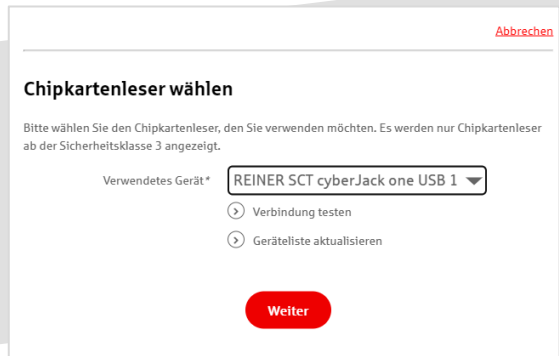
Abbrechen

Chipkartenleser wählen

Bitte wählen Sie den Chipkartenleser, den Sie verwenden möchten. Es werden nur Chipkartenleser ab der Sicherheitsklasse 3 angezeigt.

Verwendetes Gerät* REINER SCT cyberJack one USB 1

Verbindung testen

Geräteliste aktualisieren

Weiter